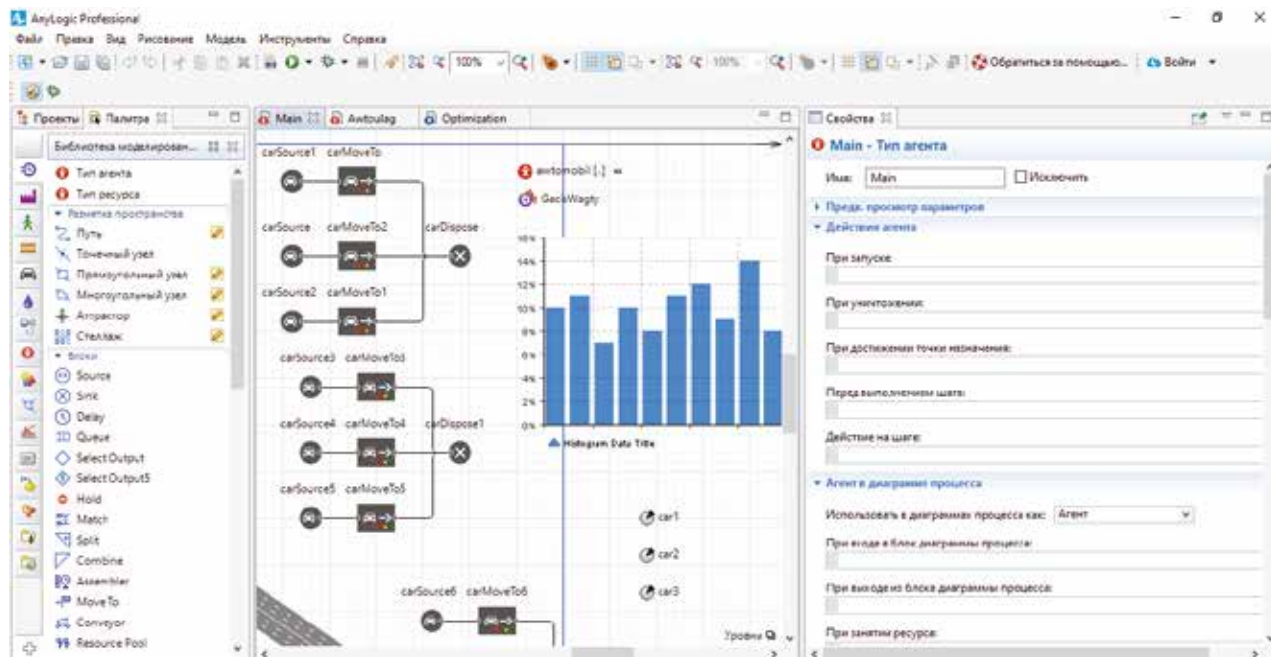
AnyLogic Professional
Файл Правка Вид Рисование Модель Инструменты Справка
100%
Обратиться за помощью... Войти

Проекты Палитра
Библиотека моделирован...
Тип агента
Тип ресурса
Разметка пространства
Путь
Точечный узел
Прямоугольный узел
Многоугольный узел
Аттрактор
Стеллаж
Блоки
Source
Sink
Delay
Queue
Select Output
Select Output5
Hold
Match
Split
Combine
Assembler
Move To
Conveyor
Resource Pool

Main Awtoulag Optimization
carSource1 carMoveTo
carSource carMoveTo2 carDispose
carSource2 carMoveTo1
carSource3 carMoveTo3
carSource4 carMoveTo4 carDispose1
carSource5 carMoveTo5
carSource6 carMoveTo6
awtomobil [..]
GecaWagty
16%
14%
12%
10%
8%
6%
4%
2%
0%
Histogram Data Title
car1
car2
car3
Уровни

Свойства
Main - Тип агента
Имя: Main
Исключить
Предв. просмотр параметров
Действия агента
При запуске:
При уничтожении:
При достижении точки назначения:
Перед выполнением шага:
Действие на шаге:
Агент в диаграмме процесса
Использовать в диаграммах процесса как: Агент
При входе в блок диаграммы процесса:
При выходе из блока диаграммы процесса:
При занятии ресурса: